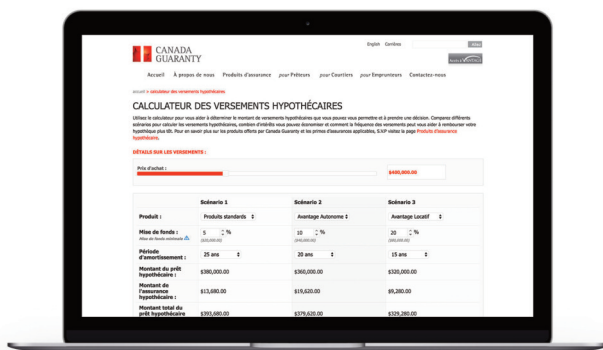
CANADA GUARANTY

English Contactez

Accueil À propos de nous Produits d'assurance pour Prêteurs pour Courtiers pour Emprunteurs Contactez-nous

Accueil > calculateur des versements hypothécaires

CALCULATEUR DES VERSEMENTS HYPOTHÉCAIRES

Utilisez le calculateur pour vous aider à déterminer le montant de versements hypothécaires que vous pouvez vous permettre et à prendre une décision. Comparez différents scénarios pour calculer les versements hypothécaires, combien d'intérêts vous pouvez économiser et comment la fréquence des versements peut vous aider à rembourser votre hypothèque plus tôt. Pour en savoir plus sur les produits offerts par Canada Guaranty et les primes d'assurances applicables, S.V.P visiter la page Produits d'assurance hypothécaire.

DÉTAILS SUR LES VERSEMENTS :

Prix d'achat : $400,000.00

| | Scénario 1 | Scénario 2 | Scénario 3 |
|---|---|---|---|
| Produit : | Produits standards | Avantage Autonome | Avantage Locatif |
| Mise de fonds : Mise de fonds minimale | 5 % ($20,000.00) | 10 % ($40,000.00) | 20 % ($80,000.00) |
| Période d'amortissement : | 25 ans | 20 ans | 15 ans |
| Montant du prêt hypothécaire : | $380,000.00 | $360,000.00 | $320,000.00 |
| Montant de l'assurance hypothécaire : | $13,680.00 | $19,620.00 | $9,280.00 |
| Montant total du prêt hypothécaire | $393,680.00 | $379,620.00 | $329,280.00 |